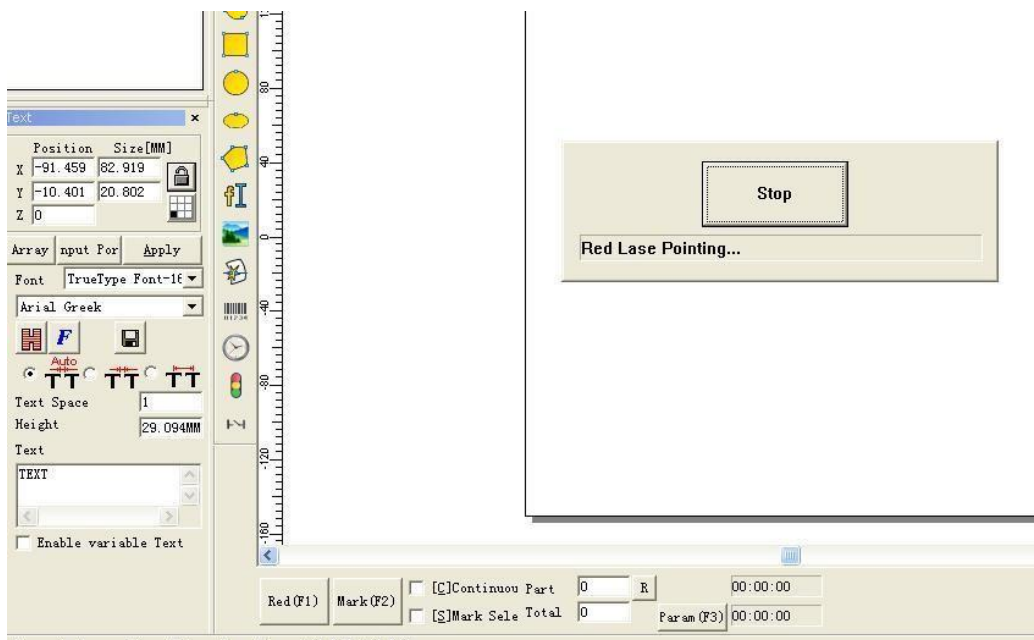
Text ×

Position Size[MM]
X -91.459 82.919
Y -10.401 20.802
Z 0

Array nput Por Apply
Font TrueType Font-1E
Arial Greek

Auto
TT TT TT
Text Space 1
Height 29.094MM
Text
TEXT

Enable variable Text

80
40
0
-40
-80
-120
-160

Stop
Red Lase Pointing...

Red(F1) Mark(F2) [C]Continuou Part 0 R 00:00:00
[S]Mark Sele Total 0 Param(F3) 00:00:00